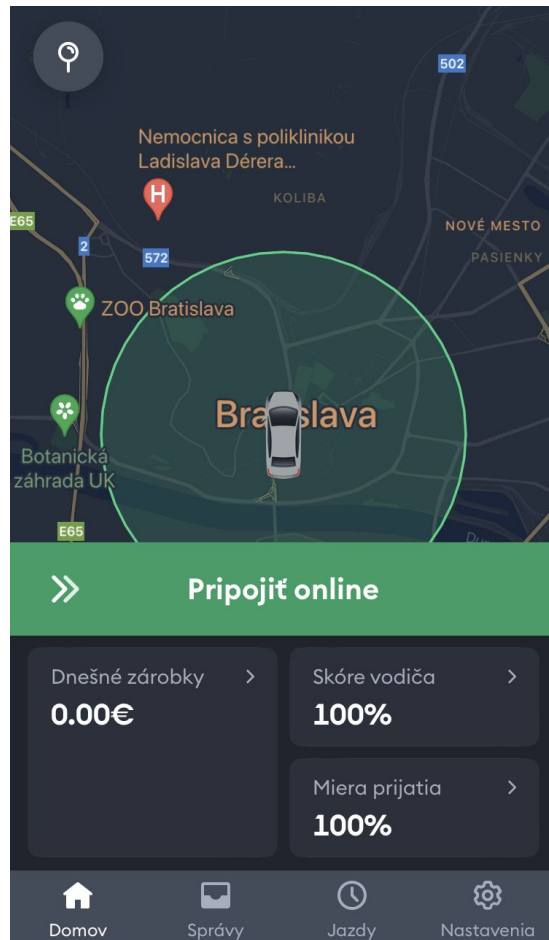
502

Nemocnica s poliklinikou Ladislava Dérera...

KOLIBA

E65

2

572

NOVÉ MESTO

PASIENKY

ZOO Bratislava

Bra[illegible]slava

Botanická záhrada UK

E65

Pripojiť online

Dnešné zárobky
0.00€

Skóre vodiča
100%

Miera prijatia
100%

Domov
Správy
Jazdy
Nastavenia